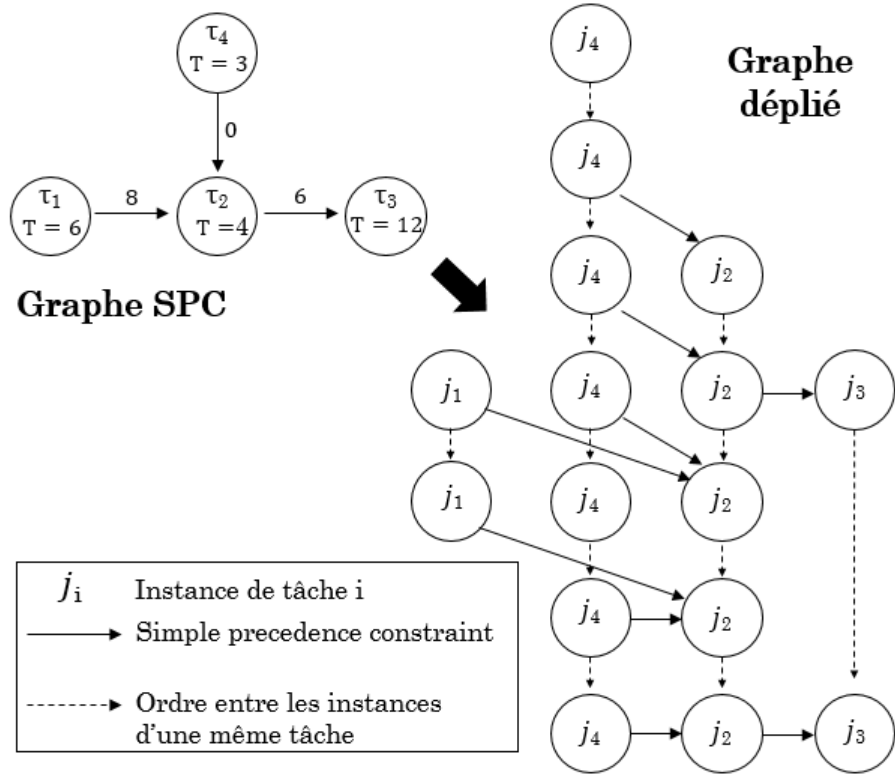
$\tau_4$
T = 3

0

$\tau_1$
T = 6

8

$\tau_2$
T =4

6

$\tau_3$
T = 12

Graphe SPC

Graphe déplié

$j_4$

$j_4$

$j_4$

$j_2$

$j_1$

$j_4$

$j_2$

$j_3$

$j_1$

$j_4$

$j_2$

$j_4$

$j_2$

$j_4$

$j_2$

$j_3$

$j_i$ Instance de tâche i

Simple precedence constraint

Ordre entre les instances d'une même tâche